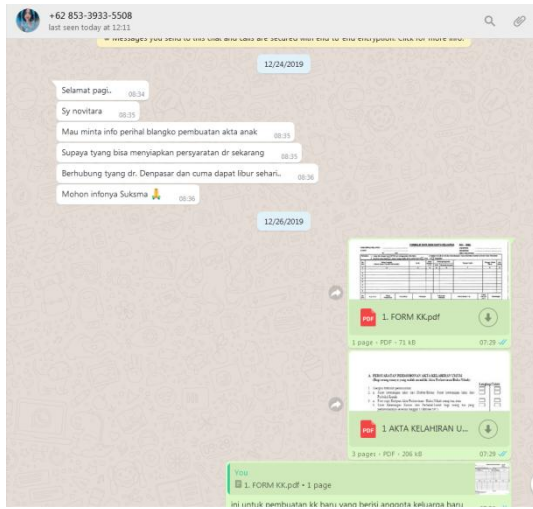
+62 853-3933-5508
last seen today at 12:11

Messages you send to this chat and calls are secured with end-to-end encryption. Click for more info.

12/24/2019

Selamat pagi.. 08:34

Sy novitara 08:35

Mau minta info perihal blangko pembuatan akta anak 08:35

Supaya tyang bisa menyiapkan persyaratan dr sekarang 08:35

Berhubung tyang dr. Denpasar dan cuma dapat libur sehari.. 08:36

Mohon infonya Suksma 🙏 08:36

12/26/2019

PDF 1. FORM KK.pdf

1 page • PDF • 71 kB 07:29

PDF 1 AKTA KELAHIRAN U...

3 pages • PDF • 206 kB 07:29

You
1. FORM KK.pdf • 1 page

ini untuk pembuatan kk baru yang berisi anggota keluarga baru